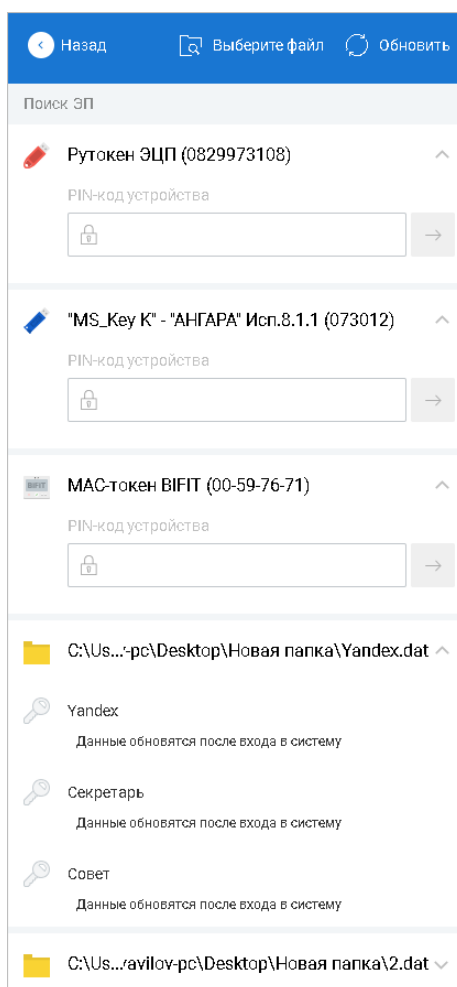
Назад Выберите файл Обновить

Поиск ЭП

Рутокен ЭЦП (0829973108)

PIN-код устройства

"MS_Key K" - "АНГАРА" Исп.8.1.1 (073012)

PIN-код устройства

MAC-токен BIFIT (00-59-76-71)

PIN-код устройства

C:\Us...-pc\Desktop\Новая папка\Yandex.dat

Yandex
Данные обновятся после входа в систему

Секретарь
Данные обновятся после входа в систему

Совет
Данные обновятся после входа в систему

C:\Us.../avilov-pc\Desktop\Новая папка\2.dat